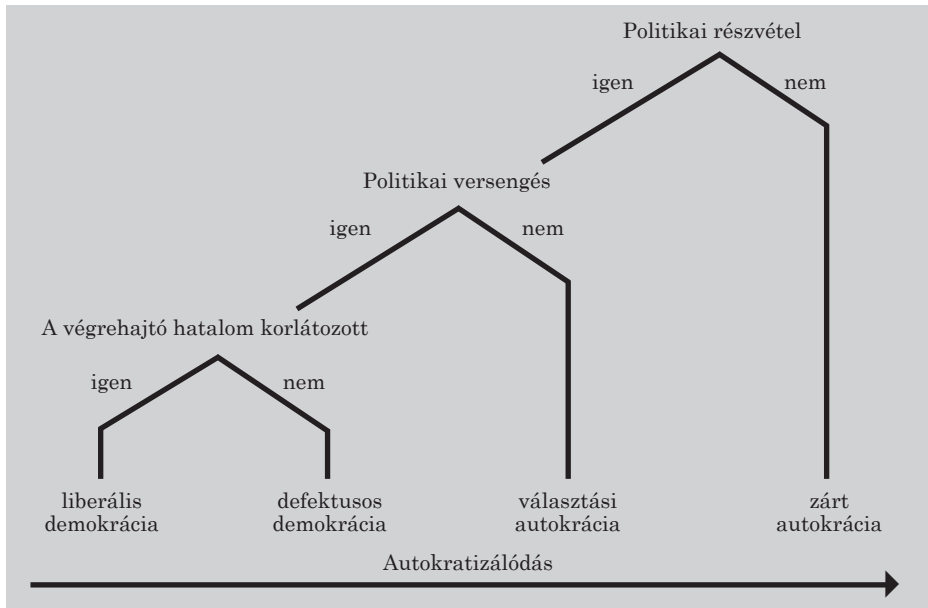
Politikai részvétel

igen

nem

Politikai versengés

igen

nem

A végrehajtó hatalom korlátozott

igen

nem

liberális demokrácia

defektusos demokrácia

választási autokrácia

zárt autokrácia

Autokratizálódás